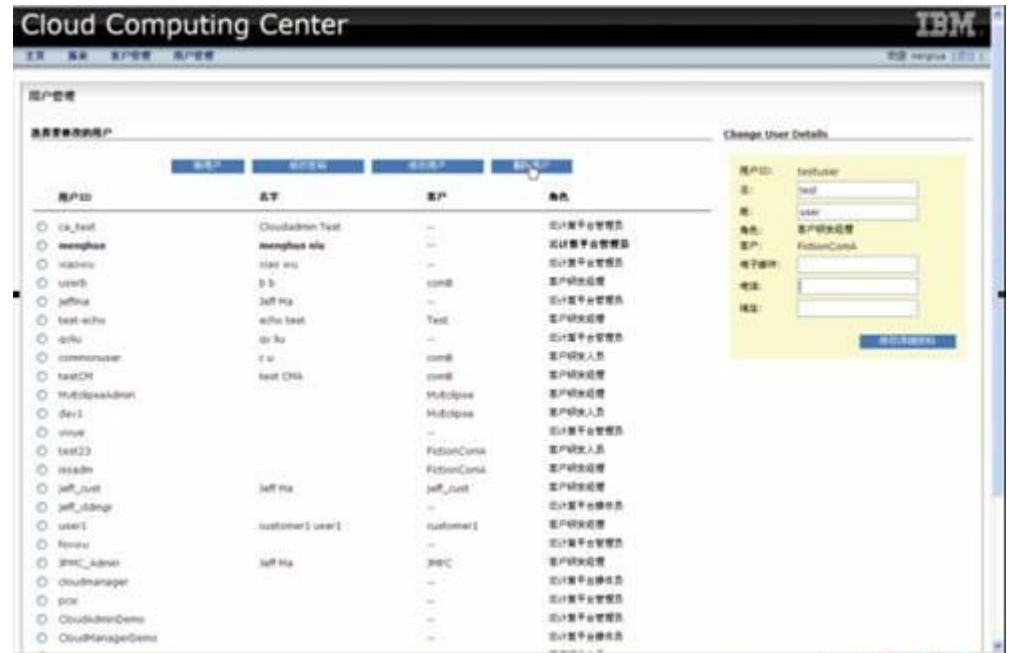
Cloud Computing Center

IBM.

主页 服务 客户管理 用户管理

欢迎 menghua [注销]

用户管理

选择要修改的用户

Change User Details

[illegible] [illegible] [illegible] 删除用户

| 用户ID | 名字 | 客户 | 角色 |
|---|---|---|---|
| ca_test | Cloudadmin Test | -- | 云计算平台管理员 |
| menghua | menghua niu | -- | 云计算平台管理员 |
| xiaowu | xiao wu | -- | 云计算平台管理员 |
| userb | b b | comB | 客户研发经理 |
| jeffma | Jeff Ma | -- | 云计算平台管理员 |
| test-echo | echo test | Test | 客户研发经理 |
| qvlu | qv lu | -- | 云计算平台管理员 |
| commonuser | c u | comB | 客户研发人员 |
| testCM | test CMA | comB | 客户研发经理 |
| MyEclipseAdmin | | MyEclipse | 客户研发经理 |
| dev1 | | MyEclipse | 客户研发人员 |
| vinye | | -- | 云计算平台管理员 |
| test23 | | FictionComA | 客户研发人员 |
| issadm | | FictionComA | 客户研发经理 |
| jeff_cust | Jeff Ma | jeff_cust | 客户研发经理 |
| jeff_cldmgr | | -- | 云计算平台操作员 |
| user1 | customer1 user1 | customer1 | 客户研发经理 |
| fmneu | | -- | 云计算平台管理员 |
| IMMC_Admin | Jeff Ma | IMMC | 客户研发经理 |
| cloudmanager | | -- | 云计算平台操作员 |
| pcw | | -- | 云计算平台管理员 |
| CloudAdminDemo | | -- | 云计算平台管理员 |
| CloudManagerDemo | | -- | 云计算平台操作员 |

用户ID: testuser
名: test
姓: user
角色: 客户研发经理
客户: FictionComA
电子邮件:
电话:
地址:

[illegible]